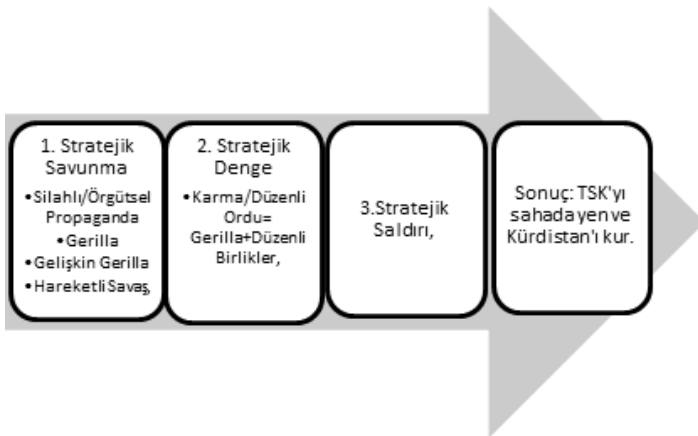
1. Stratejik Savunma

•Silahlı/Örgütsel Propaganda
•Gerilla
•Gelişkin Gerilla
•Hareketli Savaş,

2. Stratejik Denge

•Karma/Düzenli Ordu= Gerilla+Düzenli Birlikler,

3.Stratejik Saldırı,

Sonuç: TSK'yı sahada yen ve Kürdistan'ı kur.